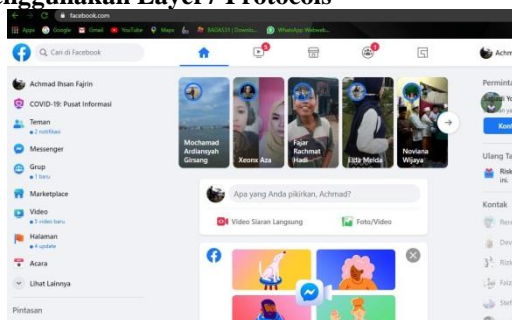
enggunakan Layer 7 Protocols

facebook.com

Apps Google Gmail YouTube Maps BAGAS31 | Downlo... WhatsApp Webwal...

Cari di Facebook

Achmad Ihsan Fajrin

COVID-19: Pusat Informasi

Teman
2 notifikasi

Messenger

Grup
1 baru

Marketplace

Video
5 video baru

Halaman
4 update

Acara

Lihat Lainnya

Pintasan

Mochamad Ardiansyah Girsang

Xeonx Aza

Fajar Rachmat Hadi

Lida Meida

Noviana Wijaya

Apa yang Anda pikirkan, Achmad?

Video Siaran Langsung

Foto/Video

Permint

Kon

Ulang Ta

Risk ini.

Kontak

Achm